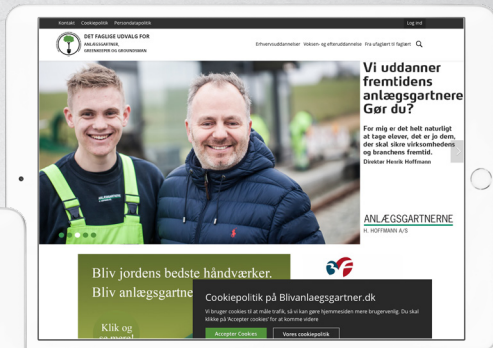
Kontakt Cookiepolitik Persondatapolitik

Log ind

DET FAGLIGE UDVALG FOR ANLÆGSGARTNER, GREENKEEPER OG GRØNDØSMAN

Erhvervsuddannelser Voksen- og efteruddannelse Fra ufaglært til faglært

Vi uddanner fremtidens anlægsgartnere Gør du?

For mig er det helt naturligt at tage elever, det er jo dem, der skal sikre virksomhedens og branchens fremtid.

Direktør Henrik Hoffmann

ANLÆGSGARTNERNE
H. HOFFMANN A/S

Bliv jordens bedste håndværker. Bliv anlægsgartner

Klik og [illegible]

Cookiepolitik på Blivanlaegsgartner.dk

Vi bruger cookies til at måle trafik, så vi kan gøre hjemmesiden mere brugervenlig. Du skal klikke på 'Accepter cookies' for at komme videre

Accepter Cookies

Vores cookiepolitik